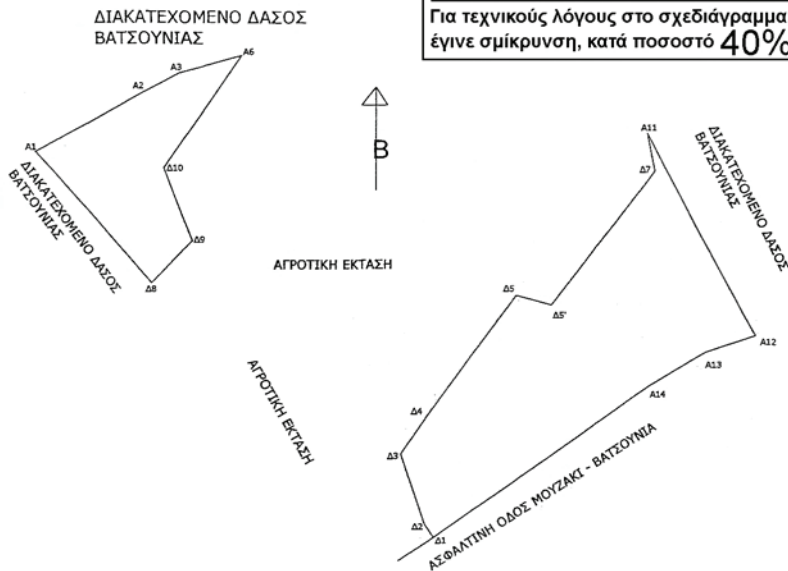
ΔΙΑΚΑΤΕΧΟΜΕΝΟ ΔΑΣΟΣ ΒΑΤΣΟΥΝΙΑΣ

Για τεχνικούς λόγους στο σχεδιάγραμμα έγινε σμίκρυνση, κατά ποσοστό 40%

A6
A3
A2
A1
Δ10
Δ9
Δ8

ΔΙΑΚΑΤΕΧΟΜΕΝΟ ΔΑΣΟΣ ΒΑΤΣΟΥΝΙΑΣ

B

A11
Δ7

ΔΙΑΚΑΤΕΧΟΜΕΝΟ ΔΑΣΟΣ ΒΑΤΣΟΥΝΙΑΣ

ΑΓΡΟΤΙΚΗ ΕΚΤΑΣΗ

Δ5
Δ5'
A12
A13
A14
Δ4
Δ3
Δ2
Δ1

ΑΓΡΟΤΙΚΗ ΕΚΤΑΣΗ

ΑΣΦΑΛΤΙΝΗ ΟΔΟΣ ΜΟΥΖΑΚΙ - ΒΑΤΣΟΥΝΙΑ